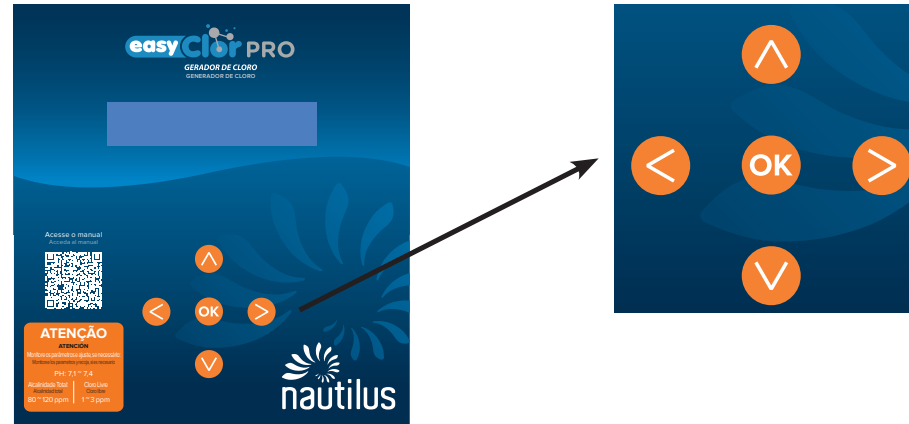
easy Clor PRO

GERADOR DE CLORO
GENERADOR DE CLORO

Acesse o manual
Acceda al manual

ATENÇÃO
ATENCIÓN
Monitore os parâmetros e ajuste, se necessário
Monitore los parámetros y ajuste, si es necesario

PH: 7,1 ~ 7,4

Alcalinidade Total
Alcalinidad total
80 ~ 120 ppm

Cloro Livre
Cloro libre
1 ~ 3 ppm

OK

nautilus

OK